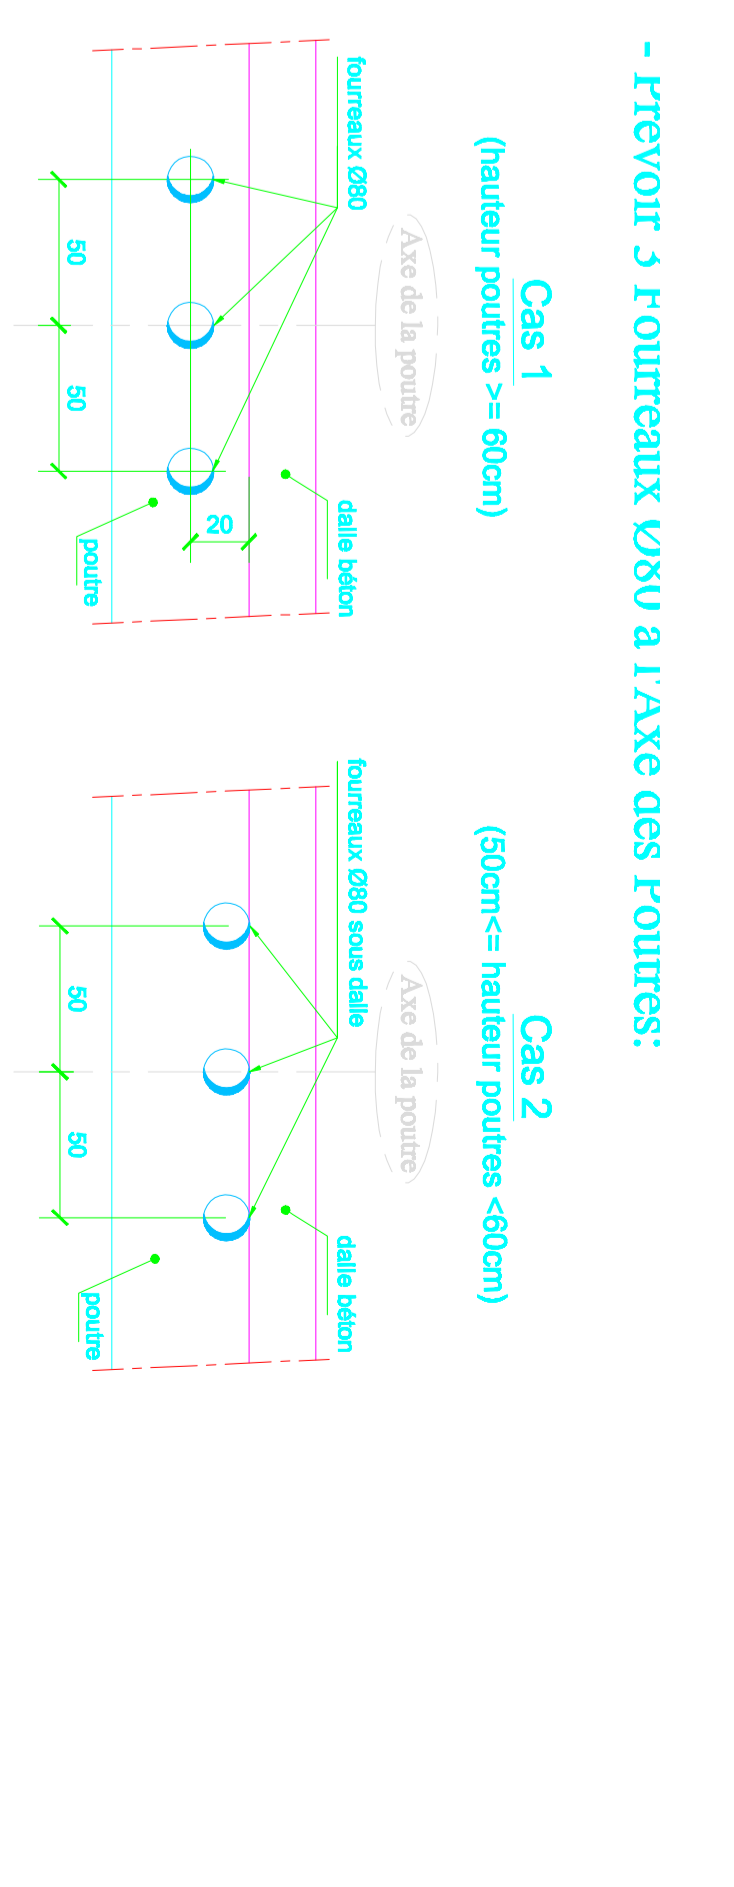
- Prévoir 3 Fourreaux Ø80 à l'Axe des Poutres:

Cas 1
(hauteur poutres >= 60cm)

fourreaux Ø80

Axe de la poutre

50

50

20

dalle béton

poutre

Cas 2
(50cm<= hauteur poutres <60cm)

fourreaux Ø80 sous dalle

Axe de la poutre

50

50

dalle béton

poutre